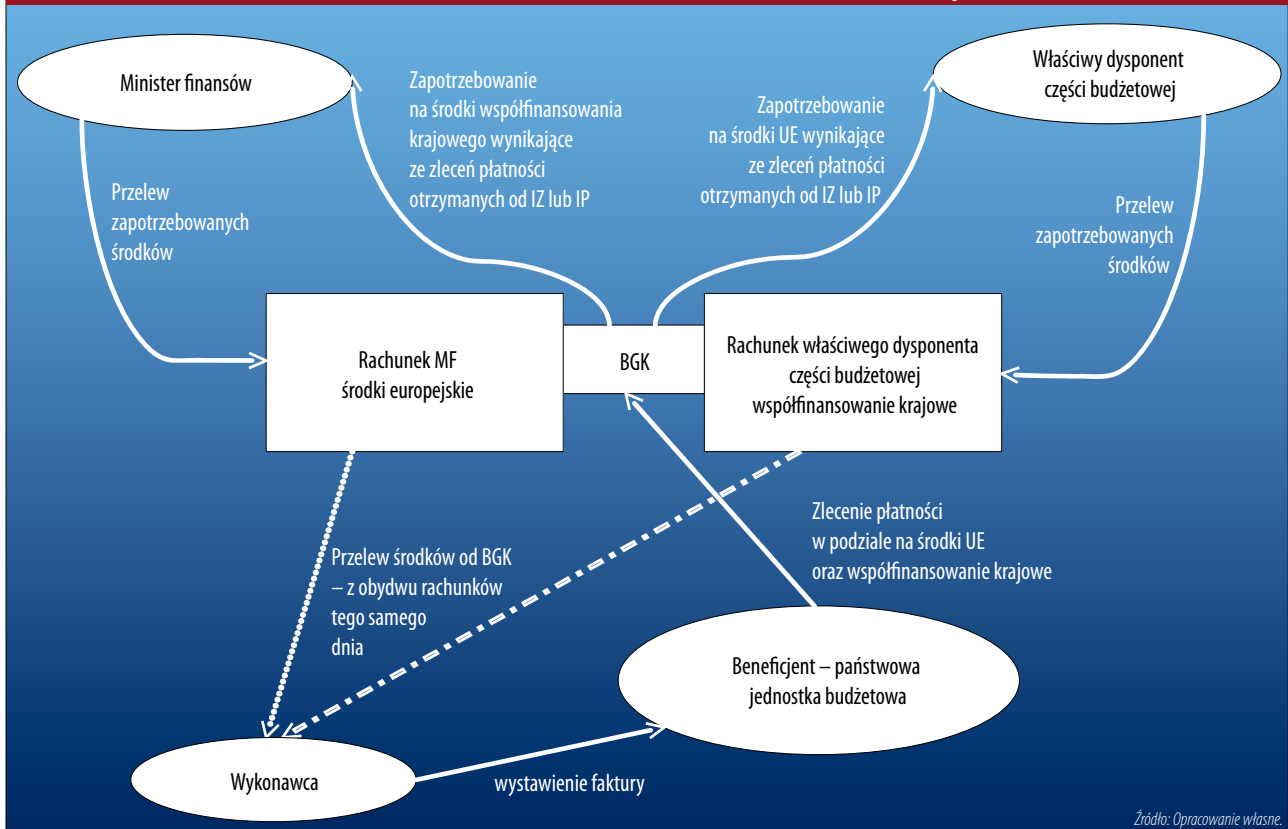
Minister finansów

Zapotrzebowanie na środki współfinansowania krajowego wynikające ze zleceń płatności otrzymanych od IZ lub IP

Zapotrzebowanie na środki UE wynikające ze zleceń płatności otrzymanych od IZ lub IP

Właściwy dysponent części budżetowej

Przelew zapotrzebowanych środków

Przelew zapotrzebowanych środków

Rachunek MF środki europejskie

BGK

Rachunek właściwego dysponenta części budżetowej współfinansowanie krajowe

Zlecenie płatności w podziale na środki UE oraz współfinansowanie krajowe

Przelew środków od BGK – z obydwu rachunków tego samego dnia

Beneficjent – państwowa jednostka budżetowa

Wykonawca

wystawienie faktury

Źródło: Opracowanie własne.